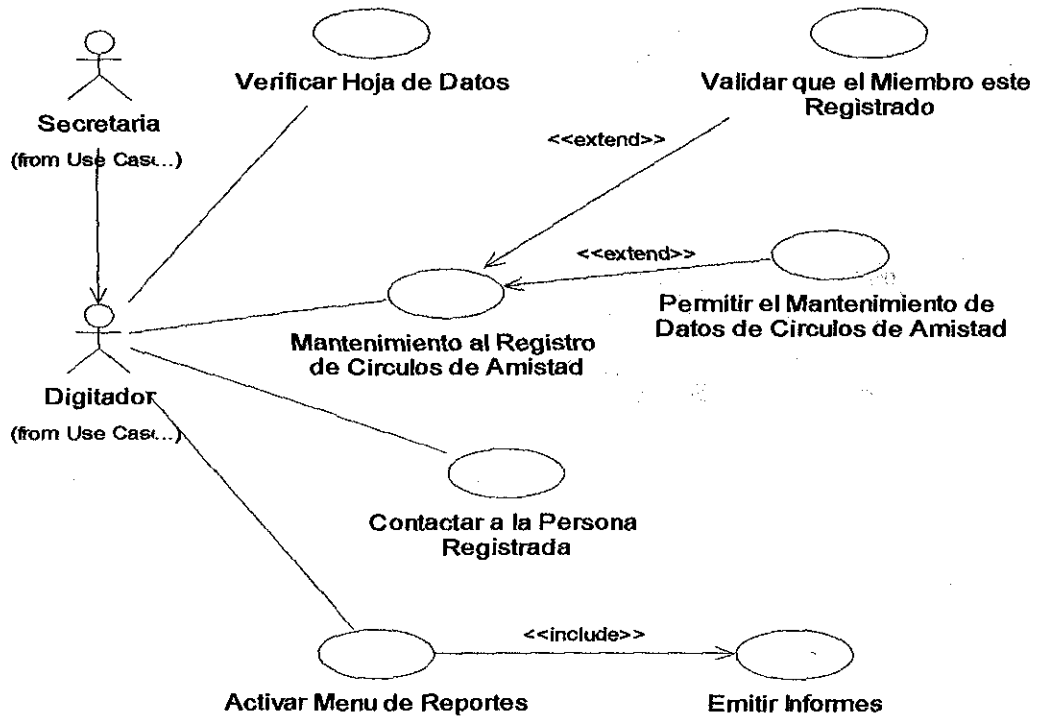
Secretaria
(from Use Cas...)

Verificar Hoja de Datos

Validar que el Miembro este Registrado

<<extend>>

<<extend>>

Permitir el Mantenimiento de Datos de Circulos de Amistad

Mantenimiento al Registro de Circulos de Amistad

Digitador
(from Use Cas...)

Contactar a la Persona Registrada

<<include>>

Activar Menu de Reportes

Emitir Informes